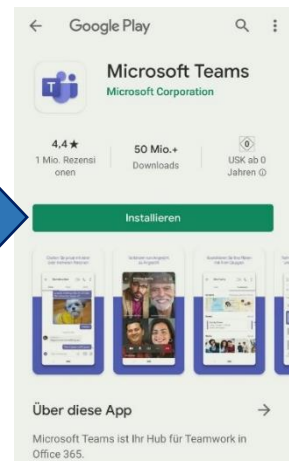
Google Play

Microsoft Teams
Microsoft Corporation

4,4 ★
1 Mio. Rezensionen

50 Mio.+
Downloads

0
USK ab 0 Jahren ⓘ

Installieren

Über diese App →

Microsoft Teams ist Ihr Hub für Teamwork in Office 365.